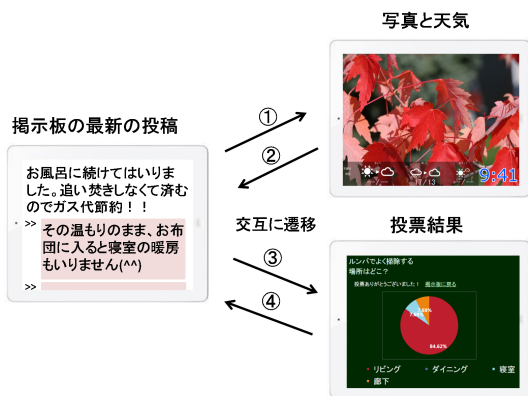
写真と天気

掲示板の最新の投稿

①

②

お風呂に続けてはいりました。追い焚きしなくて済むのでガス代節約！！

>>

その温もりのまま、お布団に入ると寝室の暖房もいりません(^^)

>>

交互に遷移

投票結果

③

④

11/13

9:41

ルンバでよく掃除する場所はどこ？

投票ありがとうございました！ 回答画面に戻る

7.69%

84.62%

リビング

ダイニング

寝室

廊下